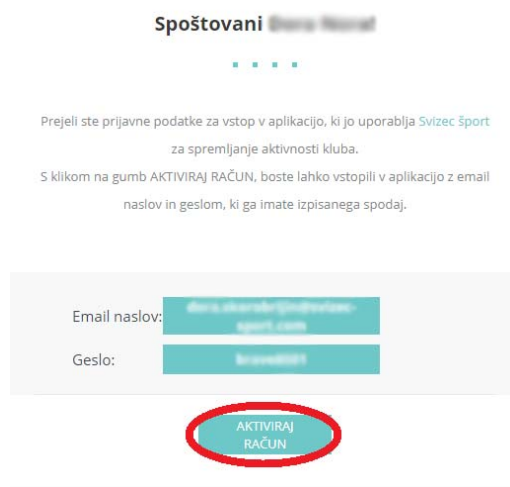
Spoštovani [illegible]

Prejeli ste prijavne podatke za vstop v aplikacijo, ki jo uporablja Svizec šport za spremljanje aktivnosti kluba.
S klikom na gumb AKTIVIRAJ RAČUN, boste lahko vstopili v aplikacijo z email naslov in geslom, ki ga imate izpisanega spodaj.

Email naslov: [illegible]

Geslo: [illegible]

AKTIVIRAJ RAČUN